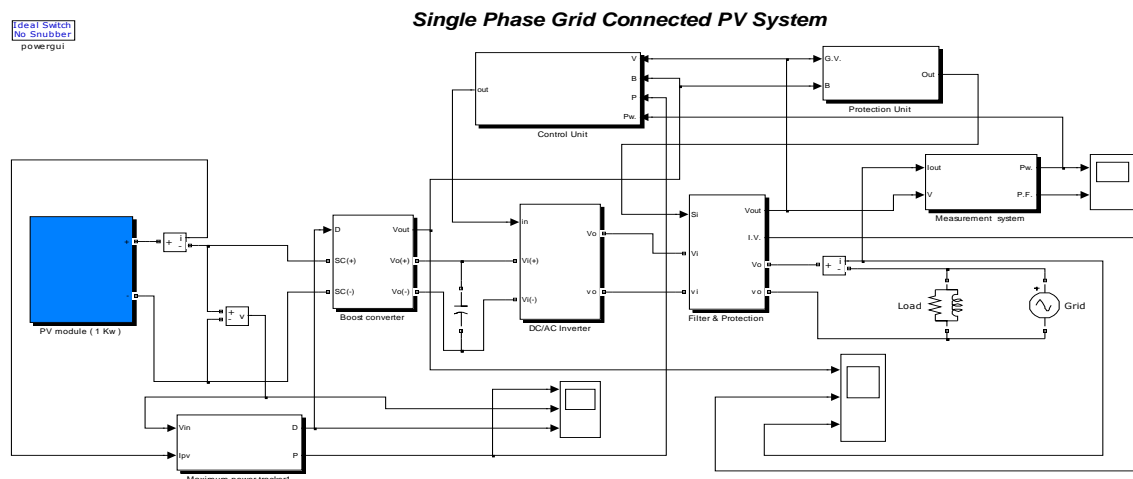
Ideal Switch
No Snubber
powergui

Single Phase Grid Connected PV System

out

V

B

P

Pw.

Control Unit

G.V.

B

Out

Protection Unit

Iout

V

Pw.

P.F.

Measurement system

+ i -

PV module ( 1 Kw )

+ - v

D

SC(+)

SC(-)

Vout

Vo(+)

Vo(-)

Boost converter

in

Vi(+)

Vi(-)

Vo

vo

DC/AC Inverter

Si

Vi

vi

Vout

I.V.

Vo

vo

Filter & Protection

+ i -

Load

Grid

Vin

Ipv

D

P

Maximum power tracker